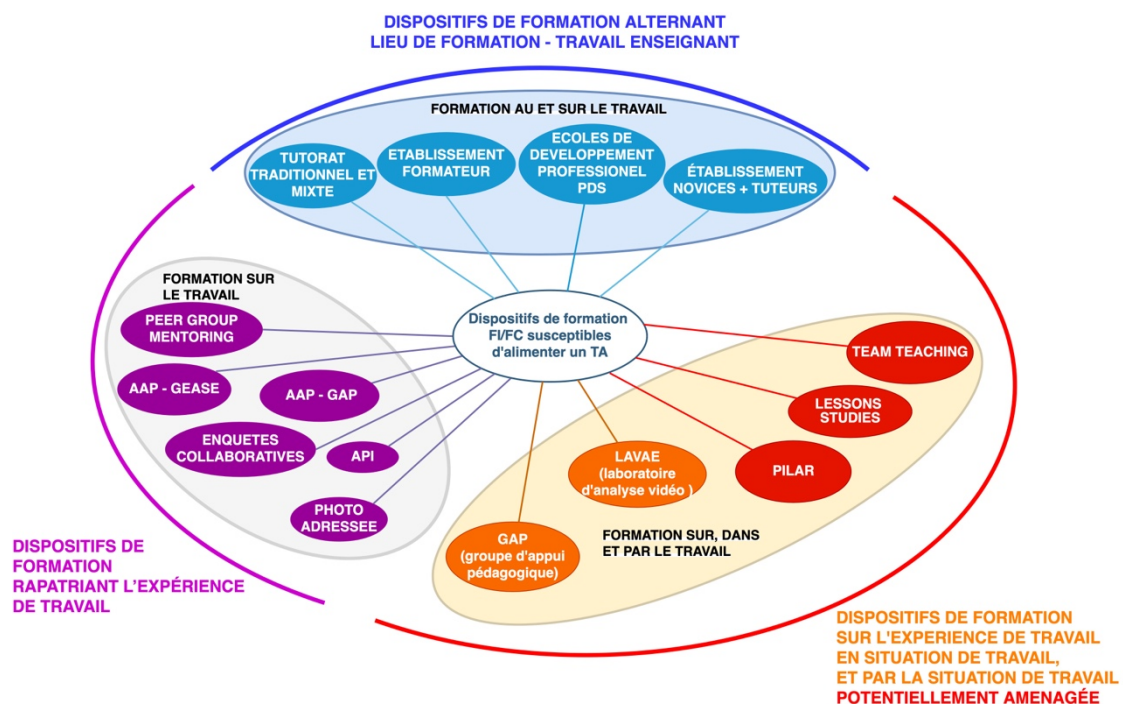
DISPOSITIFS DE FORMATION ALTERNANT
LIEU DE FORMATION - TRAVAIL ENSEIGNANT

FORMATION AU ET SUR LE TRAVAIL

TUTORAT TRADITIONNEL ET MIXTE

ETABLISSEMENT FORMATEUR

ECOLES DE DEVELOPPEMENT PROFESSIONEL PDS

ÉTABLISSEMENT NOVICES + TUTEURS

FORMATION SUR LE TRAVAIL

PEER GROUP MENTORING

AAP - GEASE

AAP - GAP

ENQUETES COLLABORATIVES

API

PHOTO ADRESSEE

Dispositifs de formation FI/FC susceptibles d'alimenter un TA

TEAM TEACHING

LESSONS STUDIES

PILAR

LAVAE (laboratoire d'analyse vidéo )

GAP (groupe d'appui pédagogique)

FORMATION SUR, DANS ET PAR LE TRAVAIL

DISPOSITIFS DE FORMATION RAPATRIANT L'EXPÉRIENCE DE TRAVAIL

DISPOSITIFS DE FORMATION SUR L'EXPERIENCE DE TRAVAIL EN SITUATION DE TRAVAIL, ET PAR LA SITUATION DE TRAVAIL POTENTIELLEMENT AMENAGÉE